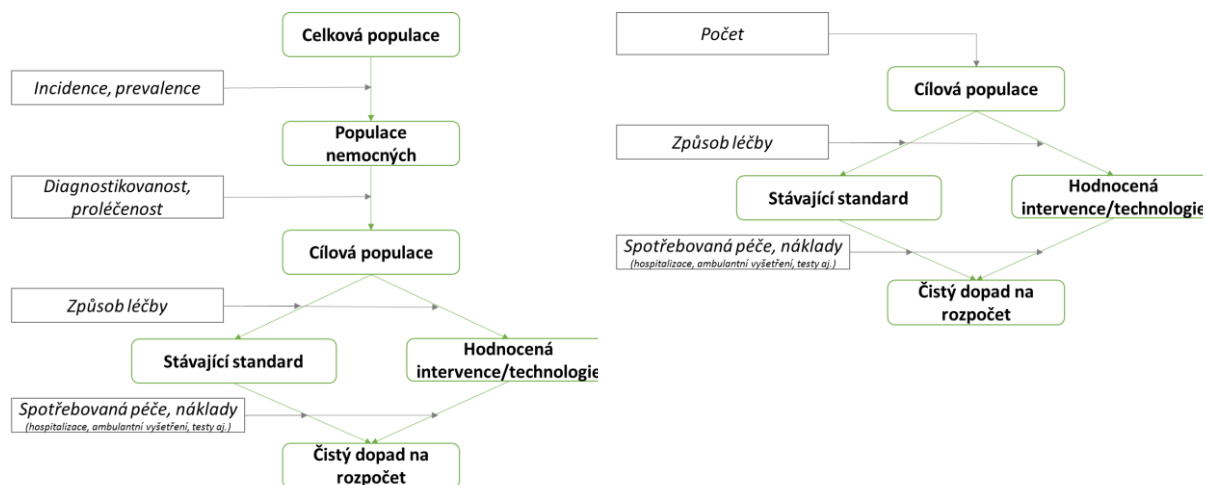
Celková populace

Incidence, prevalence

Populace nemocných

Diagnostikovanost, proléčenost

Cílová populace

Způsob léčby

Stávající standard

Hodnocená intervence/technologie

Spotřebovaná péče, náklady
(hospitalizace, ambulantní vyšetření, testy aj.)

Čistý dopad na rozpočet

Počet

Cílová populace

Způsob léčby

Stávající standard

Hodnocená intervence/technologie

Spotřebovaná péče, náklady
(hospitalizace, ambulantní vyšetření, testy aj.)

Čistý dopad na rozpočet